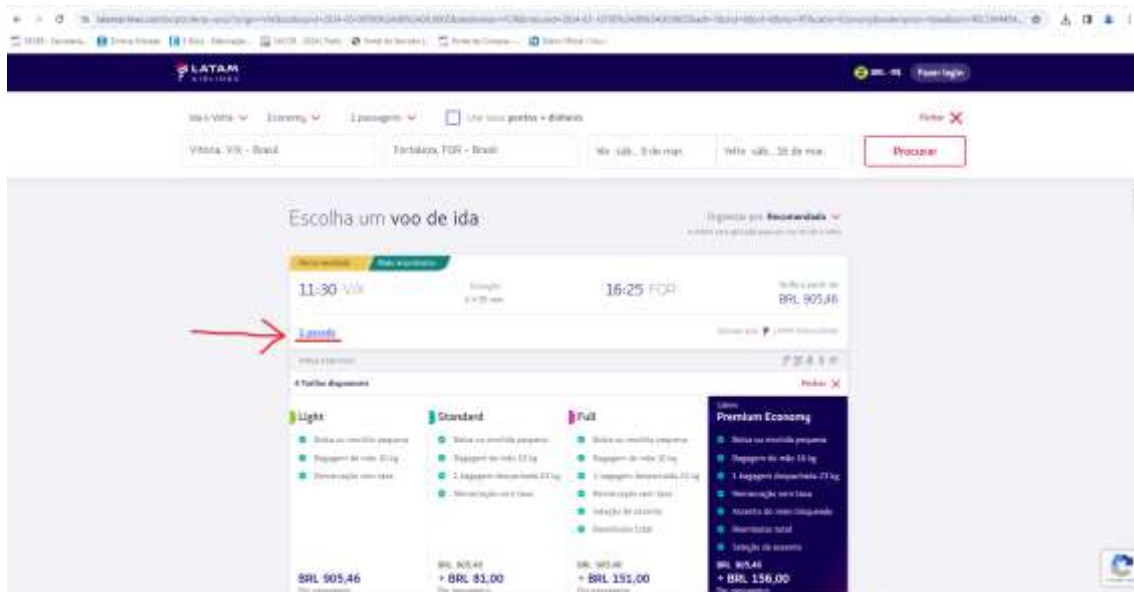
LATAM AIRLINES

Fazer login

Ida e Volta Economy 1 passageiro Use seus pontos + dinheiro Fechar

Vitória, VIX - Brasil Fortaleza, FOR - Brasil Ida sáb., 9 de mar. Volta sáb., 16 de mar. Procurar

Escolha um voo de ida

Organizar por Recomendados

11:30 VIX Duração 16:25 FOR A partir de BRL 905,46

1 parada

Light

Standard

Full

Premium Economy

BRL 905,46

+ BRL 81,00

+ BRL 151,00

+ BRL 156,00